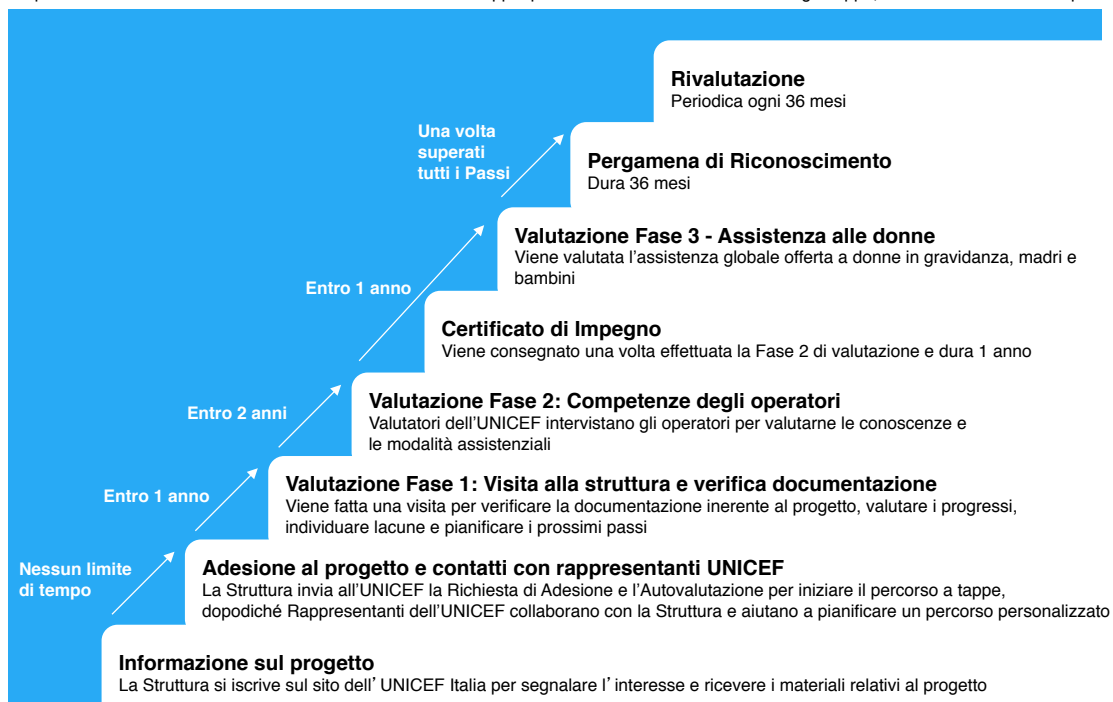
Rivalutazione
Periodica ogni 36 mesi

Una volta superati tutti i Passi

Pergamena di Riconoscimento
Dura 36 mesi

Valutazione Fase 3 - Assistenza alle donne
Viene valutata l'assistenza globale offerta a donne in gravidanza, madri e bambini

Entro 1 anno

Certificato di Impegno
Viene consegnato una volta effettuata la Fase 2 di valutazione e dura 1 anno

Valutazione Fase 2: Competenze degli operatori
Valutatori dell'UNICEF intervistano gli operatori per valutarne le conoscenze e le modalità assistenziali

Entro 2 anni

Valutazione Fase 1: Visita alla struttura e verifica documentazione
Viene fatta una visita per verificare la documentazione inerente al progetto, valutare i progressi, individuare lacune e pianificare i prossimi passi

Entro 1 anno

Adesione al progetto e contatti con rappresentanti UNICEF
La Struttura invia all'UNICEF la Richiesta di Adesione e l'Autovalutazione per iniziare il percorso a tappe, dopodiché Rappresentanti dell'UNICEF collaborano con la Struttura e aiutano a pianificare un percorso personalizzato

Nessun limite di tempo

Informazione sul progetto
La Struttura si iscrive sul sito dell' UNICEF Italia per segnalare l' interesse e ricevere i materiali relativi al progetto